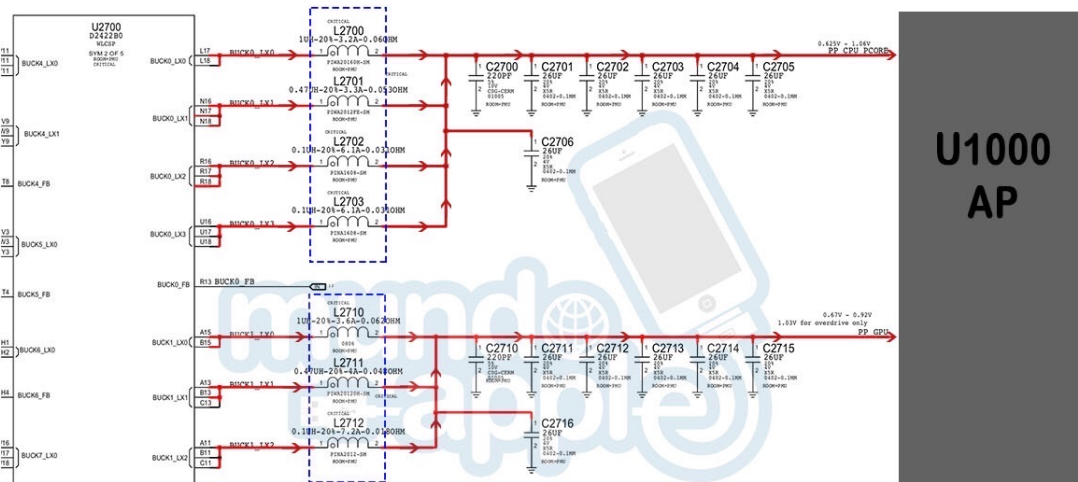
U2700
D2422B0
WLCSP
SYM 2 OF 5
ROOM=PMU
CRITICAL

I11 I11 BUCK4_LX0
V9 V9 BUCK4_LX1
T8 BUCK4_FB
V3 N3 Y3 BUCK5_LX0
T4 BUCK5_FB
H1 H2 BUCK6_LX0
H4 BUCK6_FB
I16 I16 BUCK7_LX0

BUCK0_LX0 L17 L18
BUCK0_LX1 N16 N17 N18
BUCK0_LX2 R16 R17 R18
BUCK0_LX3 U16 U17 U18
BUCK0_FB R13
BUCK1_LX0 A15 B15
BUCK1_LX1 A13 B13 C13
BUCK1_LX2 A11 B11 C11

BUCK0_LX0
BUCK0_LX1
BUCK0_LX2
BUCK0_LX3
BUCK0_FB
BUCK1_LX0
BUCK1_LX1
BUCK1_LX2

CRITICAL
L2700
1UH-20%-3.2A-0.060OHM
PIMA2016HB-SM
ROOM=PMU

L2701
0.47UH-20%-3.3A-0.053OHM
PIMA2012FE-SM
ROOM=PMU
CRITICAL

CRITICAL
L2702
0.1UH-20%-6.1A-0.031OHM
PIMA1608-SM
ROOM=PMU

L2703
0.1UH-20%-6.1A-0.031OHM
PIMA1608-SM
ROOM=PMU

CRITICAL
L2710
1UH-20%-3.6A-0.062OHM
0806
ROOM=PMU

L2711
0.47UH-20%-4A-0.048OHM
PIMA2012DB-SM
CRITICAL

CRITICAL
L2712
0.1UH-20%-7.2A-0.018OHM
PIMA2012-SM
ROOM=PMU

0.625V - 1.06V
PP_CPU_PCORE

C2700 220PF
C2701 26UF
C2702 26UF
C2703 26UF
C2704 26UF
C2705 26UF
C2706 26UF

0.67V - 0.92V
1.03V for overdrive only
PP_GPU

C2710 220PF
C2711 26UF
C2712 26UF
C2713 26UF
C2714 26UF
C2715 26UF
C2716 26UF

mundo apple

U1000
AP